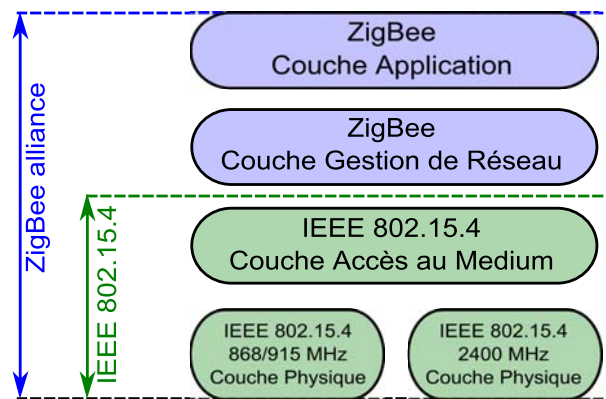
ZigBee alliance

IEEE 802.15.4

ZigBee
Couche Application

ZigBee
Couche Gestion de Réseau

IEEE 802.15.4
Couche Accès au Medium

IEEE 802.15.4
868/915 MHz
Couche Physique

IEEE 802.15.4
2400 MHz
Couche Physique